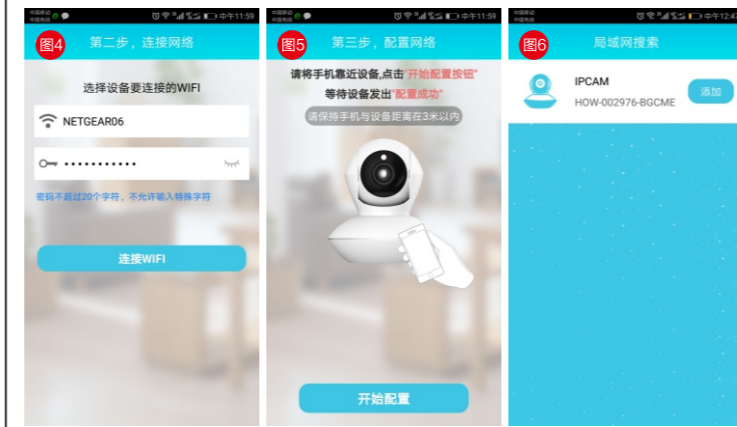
中国移动 中国电信 中午11:59

图4 第二步，连接网络

选择设备要连接的WIFI

NETGEAR06

•••••••••••

密码不超过20个字符，不允许输入特殊字符

连接WIFI

中国移动 中国电信 中午11:59

图5 第三步，配置网络

请将手机靠近设备,点击"开始配置按钮"

等待设备发出"配置成功"

请保持手机与设备距离在3米以内

开始配置

中国移动 中国电信 中午12:4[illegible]

图6 局域网搜索

IPCAM

HOW-002976-BGCME

添加